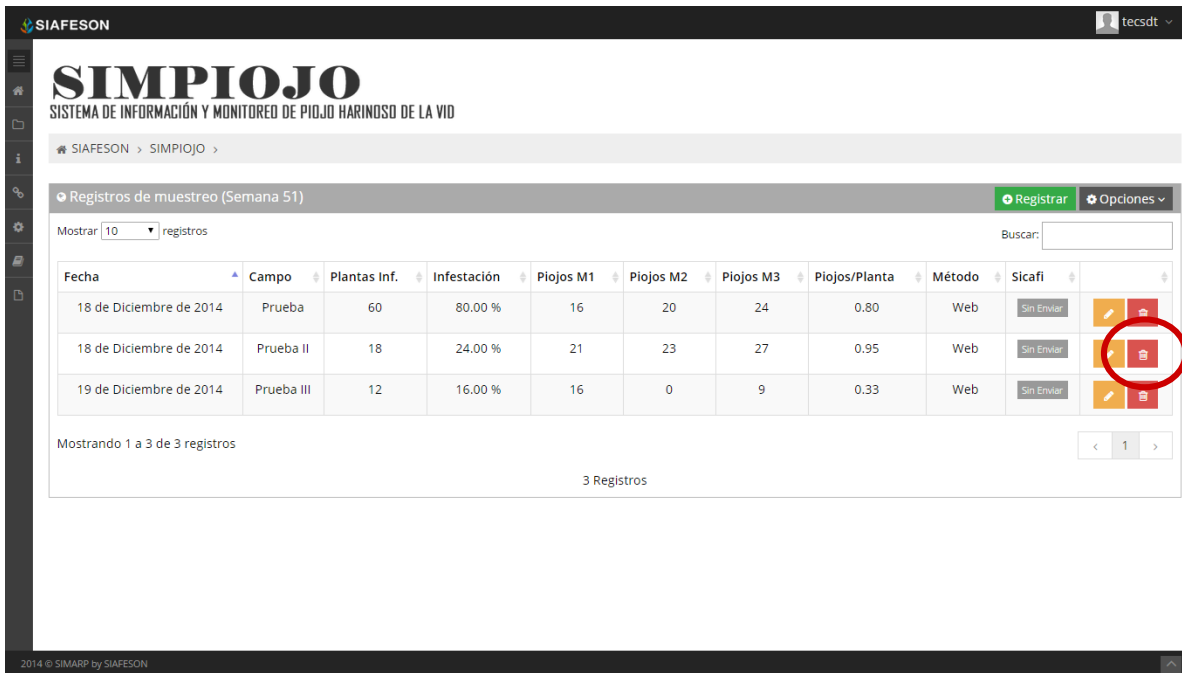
SIAFESON

tecsdt

SIMPIOJO
SISTEMA DE INFORMACIÓN Y MONITOREO DE PIOJO HARINOSO DE LA VID

SIAFESON › SIMPIOJO ›

Registros de muestreo (Semana 51)

Registrar

Opciones

Mostrar 10 registros

Buscar:

| Fecha | Campo | Plantas Inf. | Infestación | Piojos M1 | Piojos M2 | Piojos M3 | Piojos/Planta | Método | Sicafi | |
|---|---|---|---|---|---|---|---|---|---|---|
| 18 de Diciembre de 2014 | Prueba | 60 | 80.00 % | 16 | 20 | 24 | 0.80 | Web | Sin Enviar | |
| 18 de Diciembre de 2014 | Prueba II | 18 | 24.00 % | 21 | 23 | 27 | 0.95 | Web | Sin Enviar | |
| 19 de Diciembre de 2014 | Prueba III | 12 | 16.00 % | 16 | 0 | 9 | 0.33 | Web | Sin Enviar | |

Mostrando 1 a 3 de 3 registros

‹ 1 ›

3 Registros

2014 © SIMARP by SIAFESON